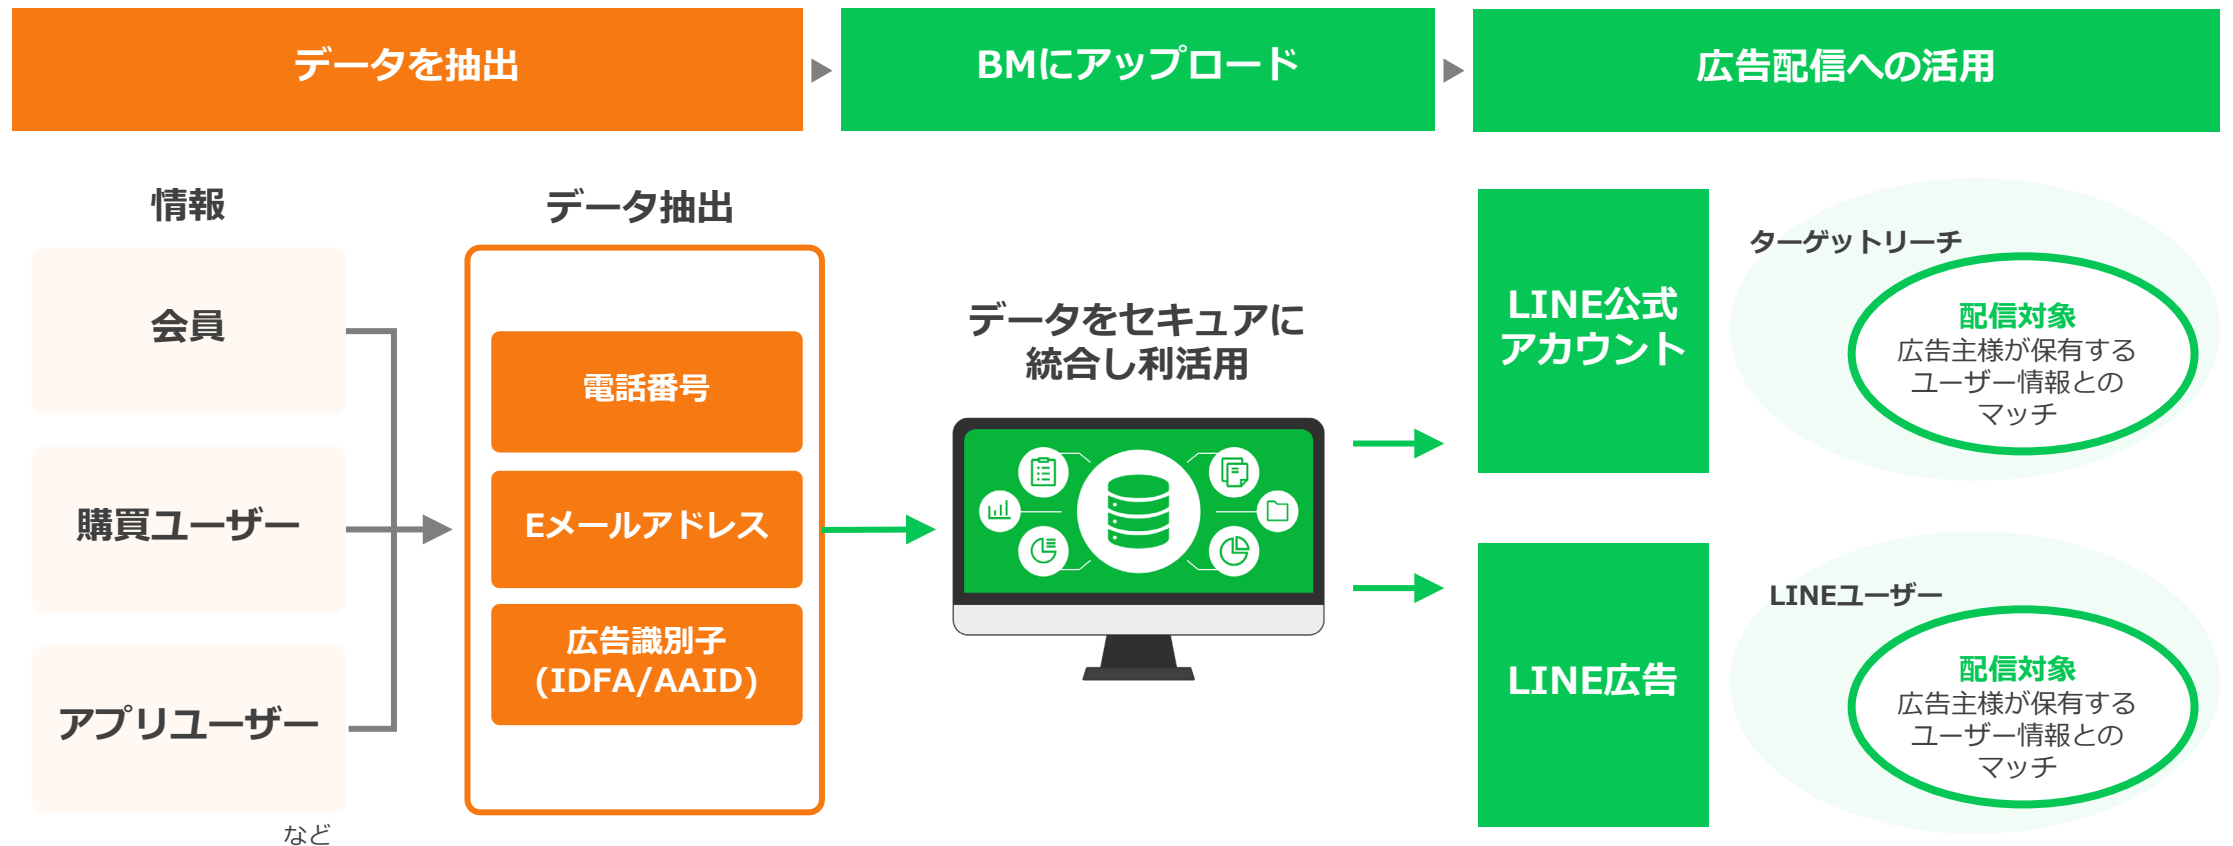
データを抽出

BMにアップロード

広告配信への活用

情報

会員

購買ユーザー

アプリユーザー

など

データ抽出

電話番号

Eメールアドレス

広告識別子
(IDFA/AAID)

データをセキュアに
統合し利活用

LINE公式
アカウント

ターゲットリーチ

配信対象
広告主様が保有する
ユーザー情報との
マッチ

LINE広告

LINEユーザー

配信対象
広告主様が保有する
ユーザー情報との
マッチ